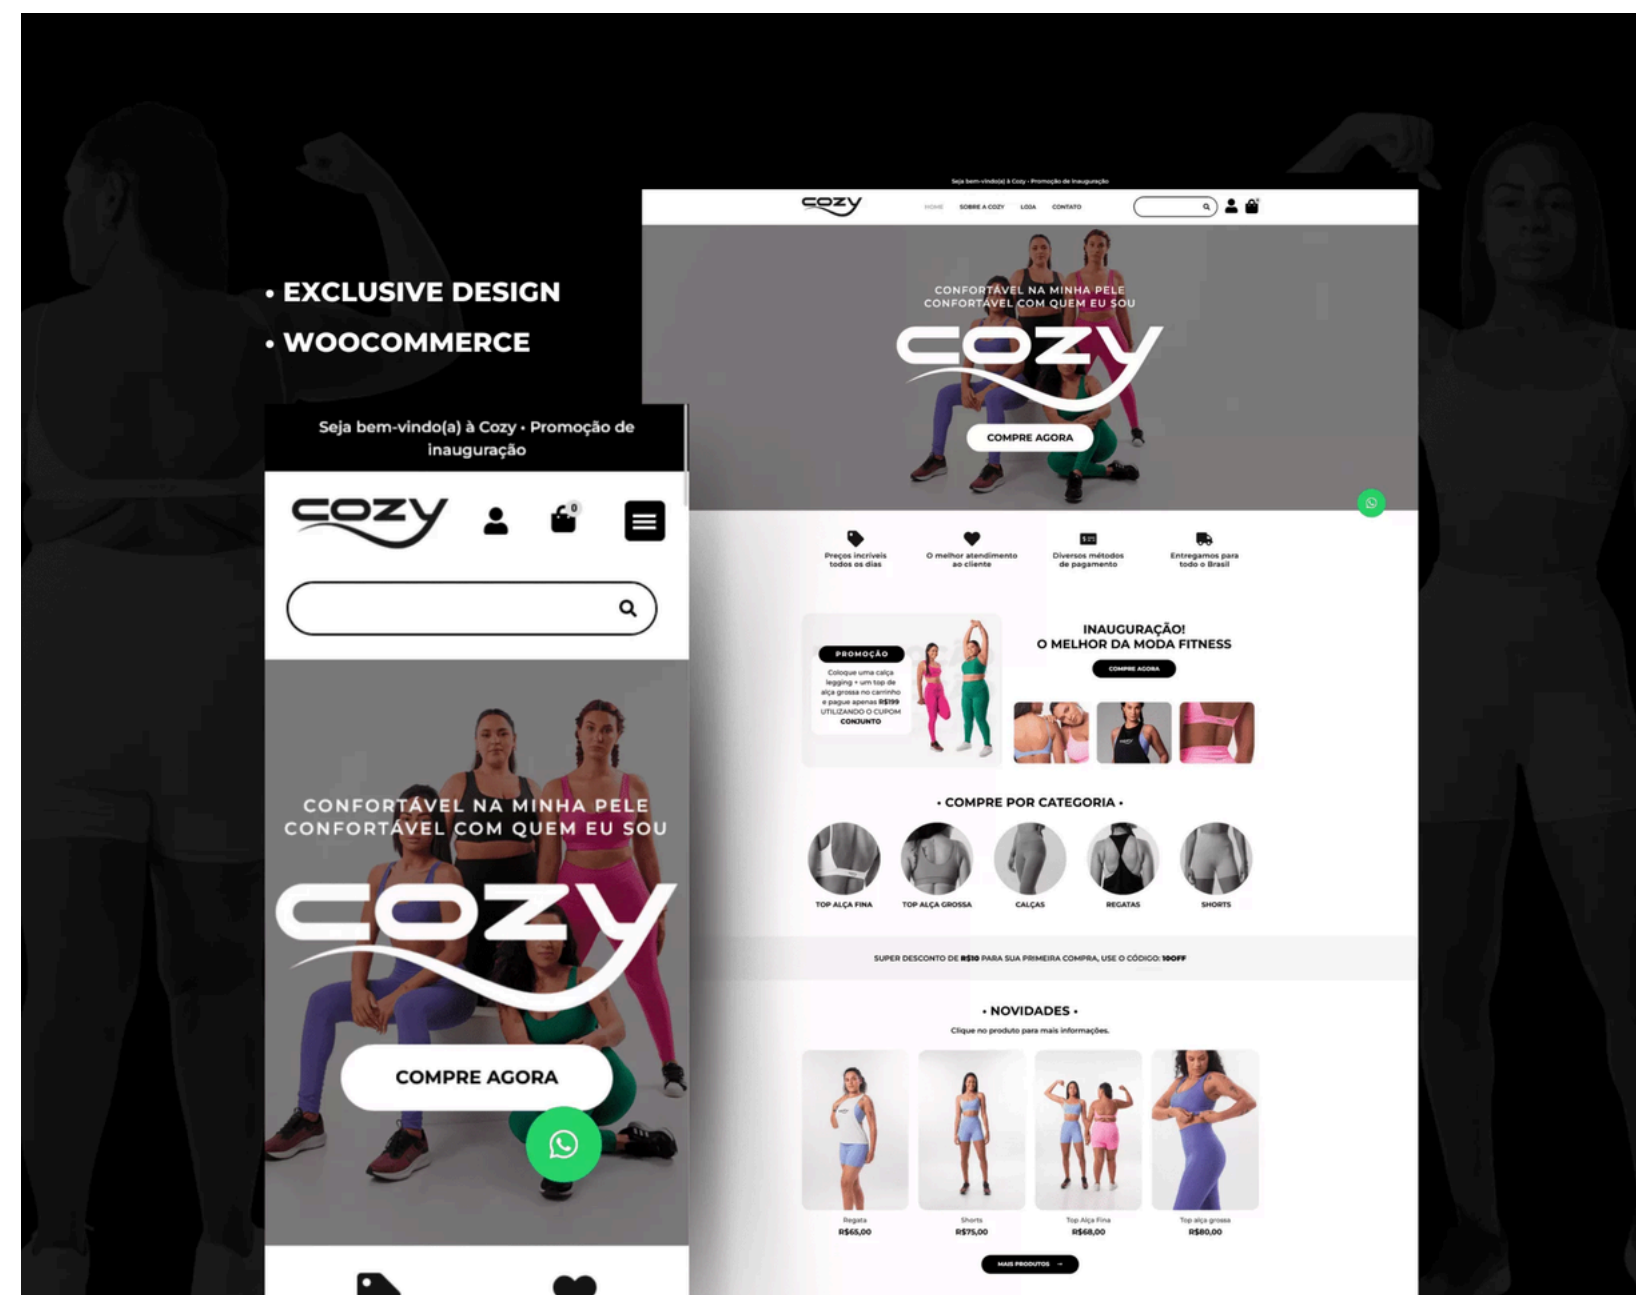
• EXCLUSIVE DESIGN
• WOOCOMMERCE

Seja bem-vindo(a) à Cozy • Promoção de inauguração

cozy

0

CONFORTÁVEL NA MINHA PELE
CONFORTÁVEL COM QUEM EU SOU

cozy

COMPRE AGORA

Seja bem-vindo(a) à Cozy • Promoção de inauguração

cozy

HOME SOBRE A COZY LOJA CONTATO

CONFORTÁVEL NA MINHA PELE
CONFORTÁVEL COM QUEM EU SOU

cozy

COMPRE AGORA

Preços incríveis todos os dias

O melhor atendimento ao cliente

Diversos métodos de pagamento

Entregamos para todo o Brasil

PROMOÇÃO

Coloque uma calça legging + um top de alça grossa no carrinho e pague apenas R$199 UTILIZANDO O CUPOM CONJUNTO

INAUGURAÇÃO!
O MELHOR DA MODA FITNESS

COMPRE AGORA

• COMPRE POR CATEGORIA •

TOP ALÇA FINA
TOP ALÇA GROSSA
CALÇAS
REGATAS
SHORTS

SUPER DESCONTO DE R$10 PARA SUA PRIMEIRA COMPRA, USE O CÓDIGO: 10OFF

• NOVIDADES •

Clique no produto para mais informações.

Regata
R$65,00

Shorts
R$75,00

Top Alça Fina
R$68,00

Top alça grossa
R$80,00

MAIS PRODUTOS →